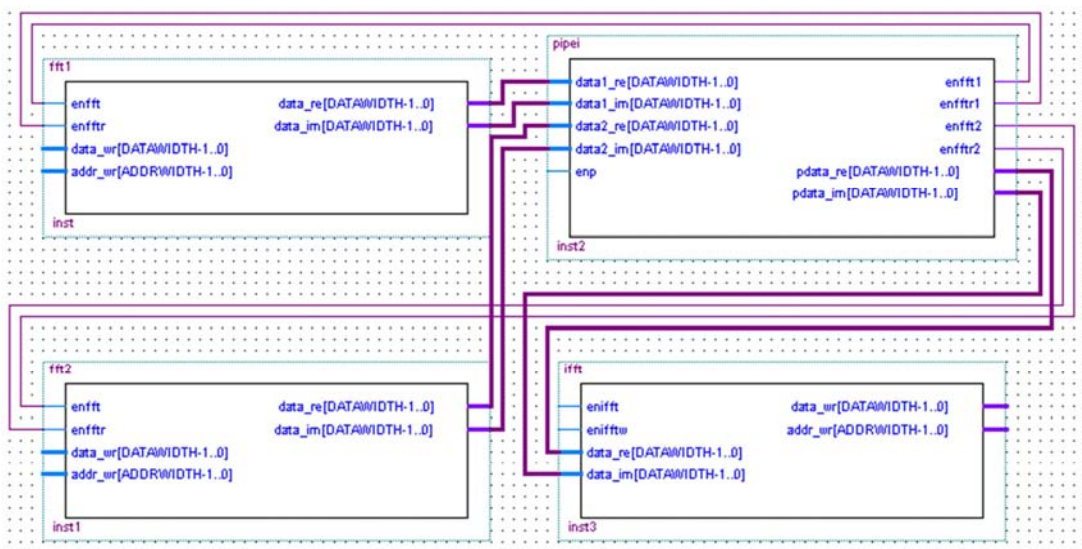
fft1
enfft
enfftr
data_wr[DATAWIDTH-1..0]
addr_wr[ADDRWIDTH-1..0]
data_re[DATAWIDTH-1..0]
data_im[DATAWIDTH-1..0]
inst

pipei
data1_re[DATAWIDTH-1..0]
data1_im[DATAWIDTH-1..0]
data2_re[DATAWIDTH-1..0]
data2_im[DATAWIDTH-1..0]
enp
enfft1
enfftr1
enfft2
enfftr2
pdata_re[DATAWIDTH-1..0]
pdata_im[DATAWIDTH-1..0]
inst2

fft2
enfft
enfftr
data_wr[DATAWIDTH-1..0]
addr_wr[ADDRWIDTH-1..0]
data_re[DATAWIDTH-1..0]
data_im[DATAWIDTH-1..0]
inst1

ifft
enifft
enifftw
data_re[DATAWIDTH-1..0]
data_im[DATAWIDTH-1..0]
data_wr[DATAWIDTH-1..0]
addr_wr[ADDRWIDTH-1..0]
inst3